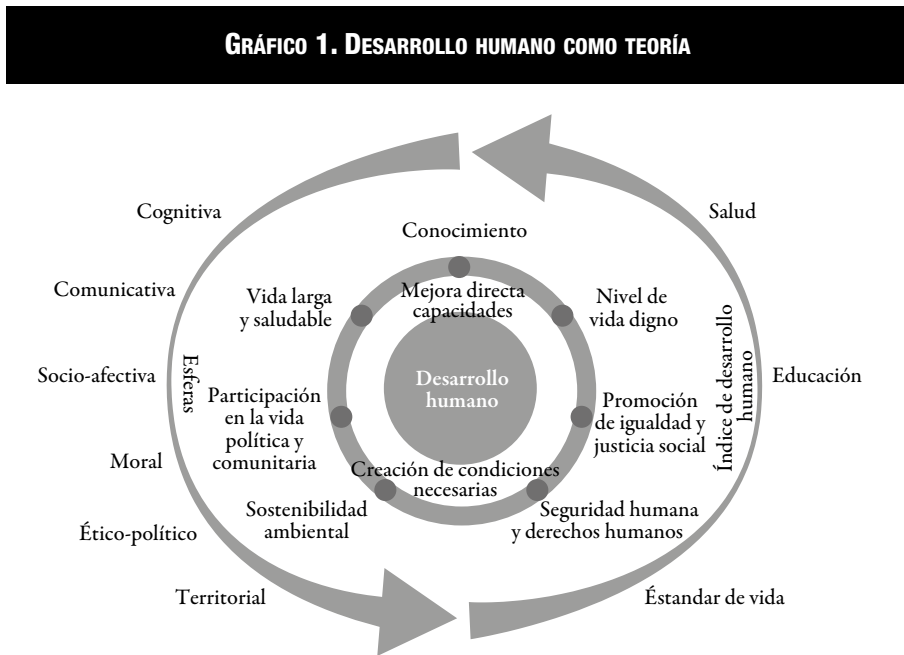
GRÁFICO 1. DESARROLLO HUMANO COMO TEORÍA

Cognitiva

Comunicativa

Socio-afectiva

Moral

Ético-político

Territorial

Esferas

Conocimiento

Vida larga y saludable

Mejora directa capacidades

Nivel de vida digno

Desarrollo humano

Participación en la vida política y comunitaria

Promoción de igualdad y justicia social

Creación de condiciones necesarias

Sostenibilidad ambiental

Seguridad humana y derechos humanos

Índice de desarrollo humano

Salud

Educación

Éstandar de vida